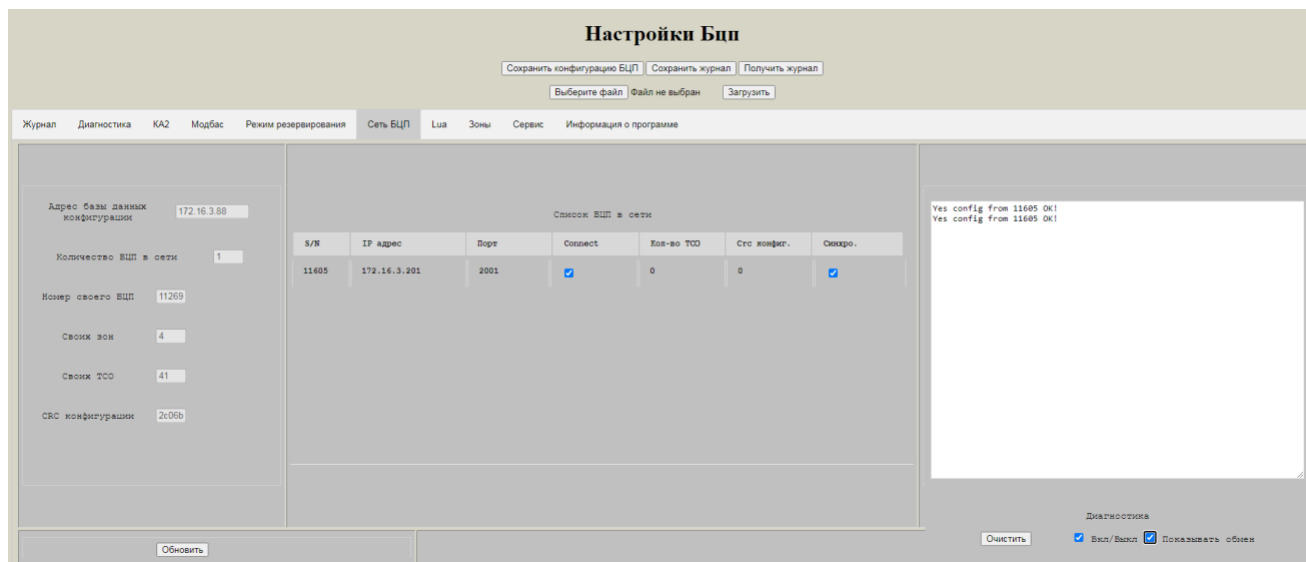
Настройки Бцп

Сохранить конфигурацию БЦП | Сохранить журнал | Получить журнал

Выберите файл Файл не выбран | Загрузить

Журнал | Диагностика | КА2 | Модбас | Режим резервирования | Сеть БЦП | Lua | Зоны | Сервис | Информация о программе

Адрес базы данных конфигурации 172.16.3.88

Количество БЦП в сети 1

Номер своего БЦП 11269

Своих зон 4

Своих ТСО 41

CRC конфигурации 2c06b

Список БЦП в сети

| S/N | IP адрес | Порт | Connect | Кол-во ТСО | Crc конфиг. | Синхро. |
|---|---|---|---|---|---|---|
| 11605 | 172.16.3.201 | 2001 | ☑ | 0 | 0 | ☑ |

Yes config from 11605 OK!
Yes config from 11605 OK!

Диагностика

Очистить | ☑ Вкл/Выкл ☑ Показывать обмен

Обновить